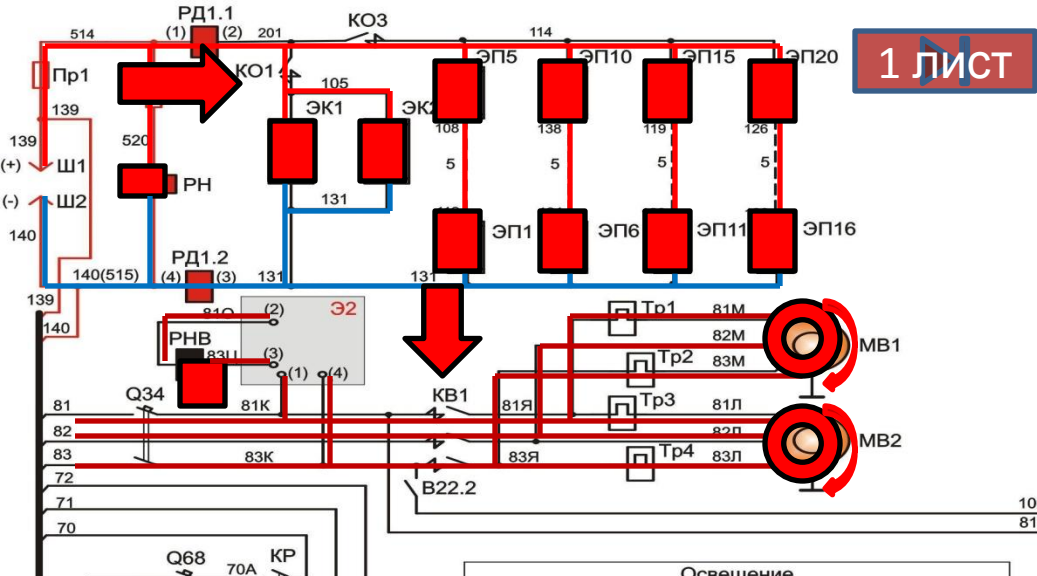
РД1.1
(1) (2)
514
201
КО3
114
1 лист
Пр1
КО1
105
ЭП5
ЭП10
ЭП15
ЭП20
139
ЭК1
ЭК2
108
138
119
126
139
520
(+) Ш1
5
5
5
5
РН
(-) Ш2
131
ЭП1
ЭП6
ЭП11
ЭП16
140
РД1.2
(4) (3)
140(515)
131
131
139
81О
(2)
Э2
140
РНВ
Тр1
81М
83Ц
(3)
82М
МВ1
Тр2
83М
(1)
(4)
Q34
КВ1
81
81К
81Я
Тр3
81Л
82
82Л
МВ2
83
83К
83Я
Тр4
83Л
72
В22.2
71
10
81
70
Q68
КР
70А
Освещение